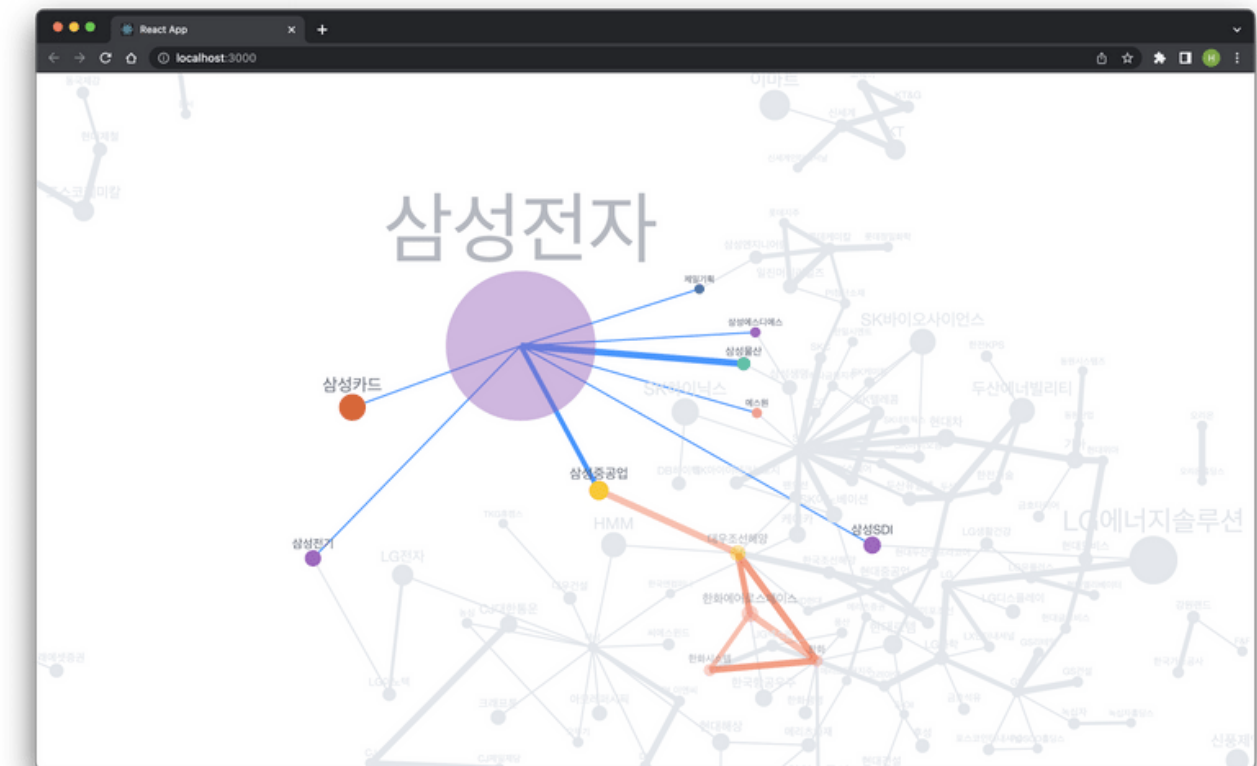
React App

localhost:3000

이마트

삼성전자

제일기획

삼성에스디에스

삼성물산

삼성카드

SK바이오사이언스

SK하이닉스

에스원

두산에너빌리티

삼성중공업

삼성SDI

HMM

LG에너지솔루션

삼성전기

LG전자

대우조선해양

한화에어로스페이스

한화시스템

한국항공우주

현대차

현대해상

신풍제약